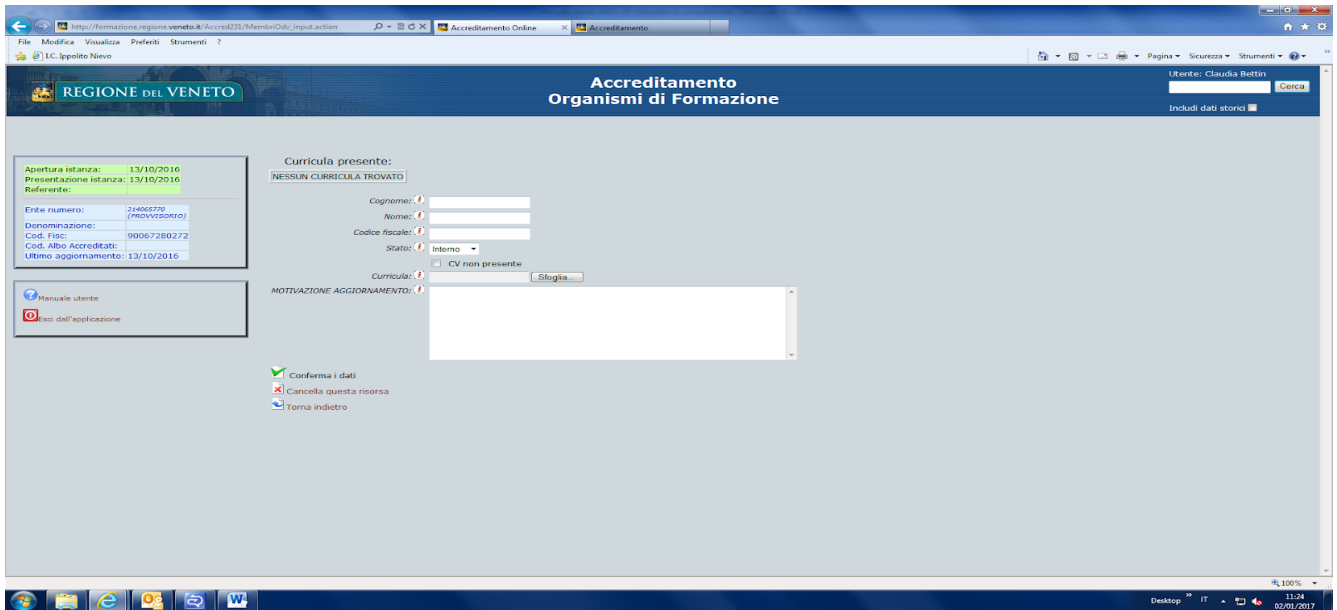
http://formazione.regione.veneto.it/Accred231/MembriOdv_input.action
Accreditamento Online
Accreditamento
File Modifica Visualizza Preferiti Strumenti ?
I.C. Ippolito Nievo
Pagina ▾ Sicurezza ▾ Strumenti ▾

REGIONE DEL VENETO

Accreditamento
Organismi di Formazione

Utente: Claudia Bettin
Cerca
Includi dati storici

| Apertura istanza: | 13/10/2016 |
|---|---|
| Presentazione istanza: | 13/10/2016 |
| Referente: | |

| Ente numero: | 214065770 (PROVVISORIO) |
|---|---|
| Denominazione: | |
| Cod. Fisc: | 90067280272 |
| Cod. Albo Accreditati: | |
| Ultimo aggiornamento: | 13/10/2016 |

Manuale utente
Esci dall'applicazione

Curricula presente:
NESSUN CURRICULA TROVATO

Cognome:
Nome:
Codice fiscale:
Stato: Interno
CV non presente
Curricula: Sfoglia...
MOTIVAZIONE AGGIORNAMENTO:

Conferma i dati
Cancella questa risorsa
Torna indietro

100%
Desktop IT 11:24 02/01/2017